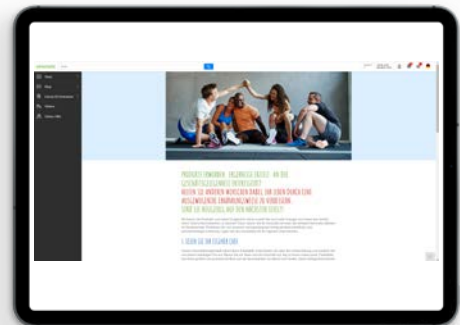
PRODUKTE ENTWERFEN - ERGEBNISSE TESTEN - AN DIE GESCHÄFTSLEITUNG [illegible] INTERESSIERT?
HELFEN SIE ANDEREN MENSCHEN DABEI, IHR LEBEN DURCH EINE AUSGEWOGENE ERNÄHRUNGSWEISE ZU VERBESSERN
SIND SIE BEREIT FÜR DEN NÄCHSTEN SCHRITT?

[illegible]

1. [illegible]

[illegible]